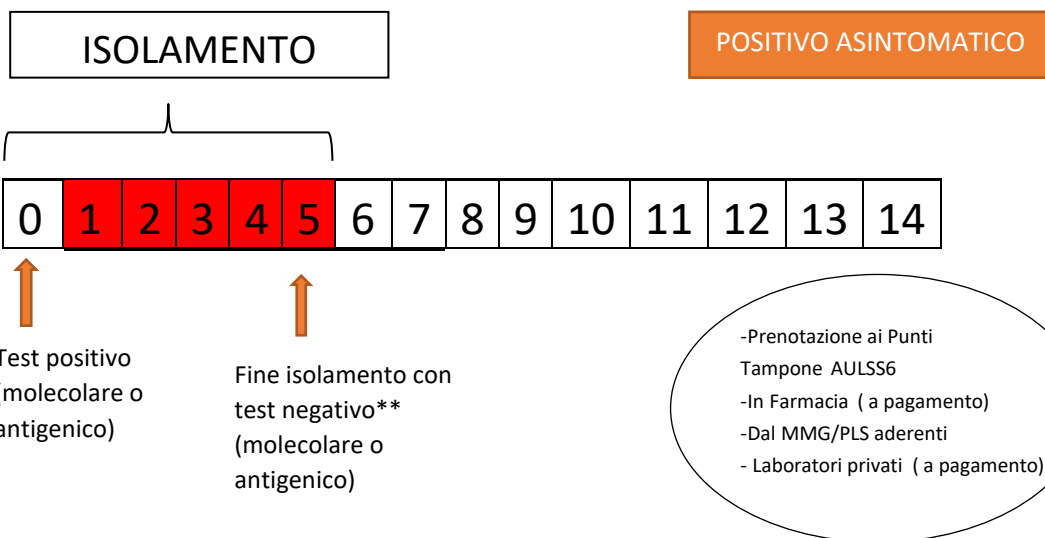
ISOLAMENTO

POSITIVO ASINTOMATICO

| 0 | 1 | 2 | 3 | 4 | 5 | 6 | 7 | 8 | 9 | 10 | 11 | 12 | 13 | 14 |
|---|---|---|---|---|---|---|---|---|---|---|---|---|---|---|

Test positivo (molecolare o antigenico)

Fine isolamento con test negativo** (molecolare o antigenico)

-Prenotazione ai Punti Tampone AULSS6
-In Farmacia ( a pagamento)
-Dal MMG/PLS aderenti
- Laboratori privati ( a pagamento)